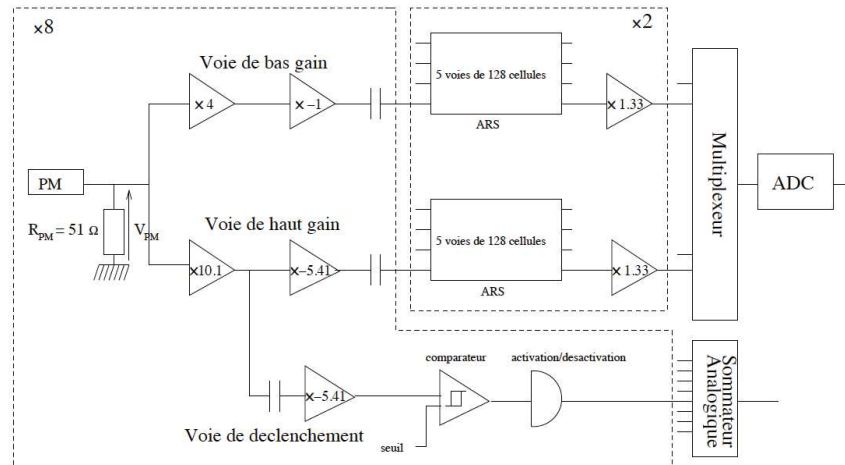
×8

×2

Voie de bas gain

×4

×−1

5 voies de 128 cellules

ARS

×1.33

Multiplexeur

ADC

PM

$R_{PM} = 51\ \Omega$

$V_{PM}$

Voie de haut gain

×10.1

×−5.41

5 voies de 128 cellules

ARS

×1.33

comparateur

activation/desactivation

Sommateur Analogique

×−5.41

Voie de declenchement

seuil